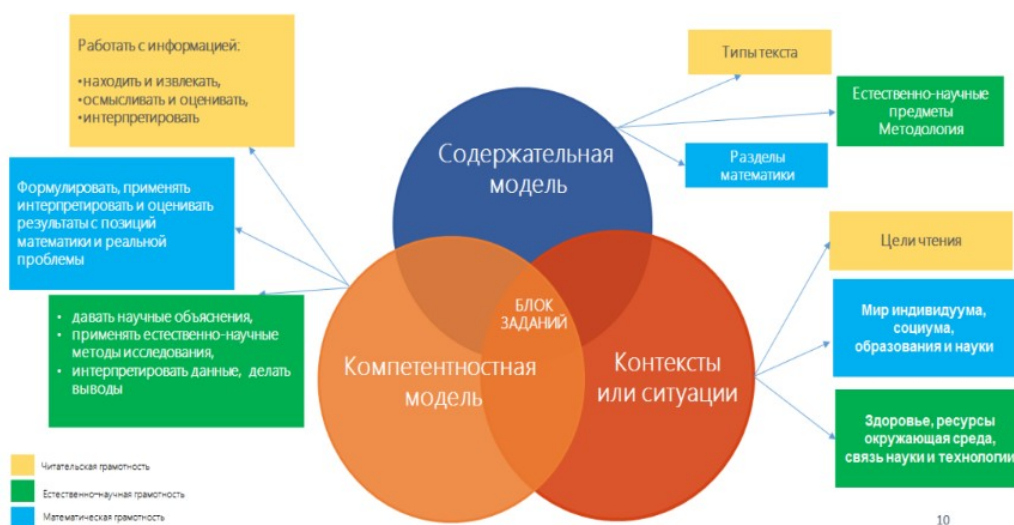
Работать с информацией:

•находить и извлекать,
•осмысливать и оценивать,
•интерпретировать

Формулировать, применять интерпретировать и оценивать результаты с позиций математики и реальной проблемы

• давать научные объяснения,
• применять естественно-научные методы исследования,
• интерпретировать данные, делать выводы

Содержательная модель

БЛОК ЗАДАНИЙ

Компетентностная модель

Контексты или ситуации

Типы текста

Естественно-научные предметы Методология

Разделы математики

Цели чтения

Мир индивидуума, социума, образования и науки

Здоровье, ресурсы окружающая среда, связь науки и технологии

Читательская грамотность

Естественно-научная грамотность

Математическая грамотность

10